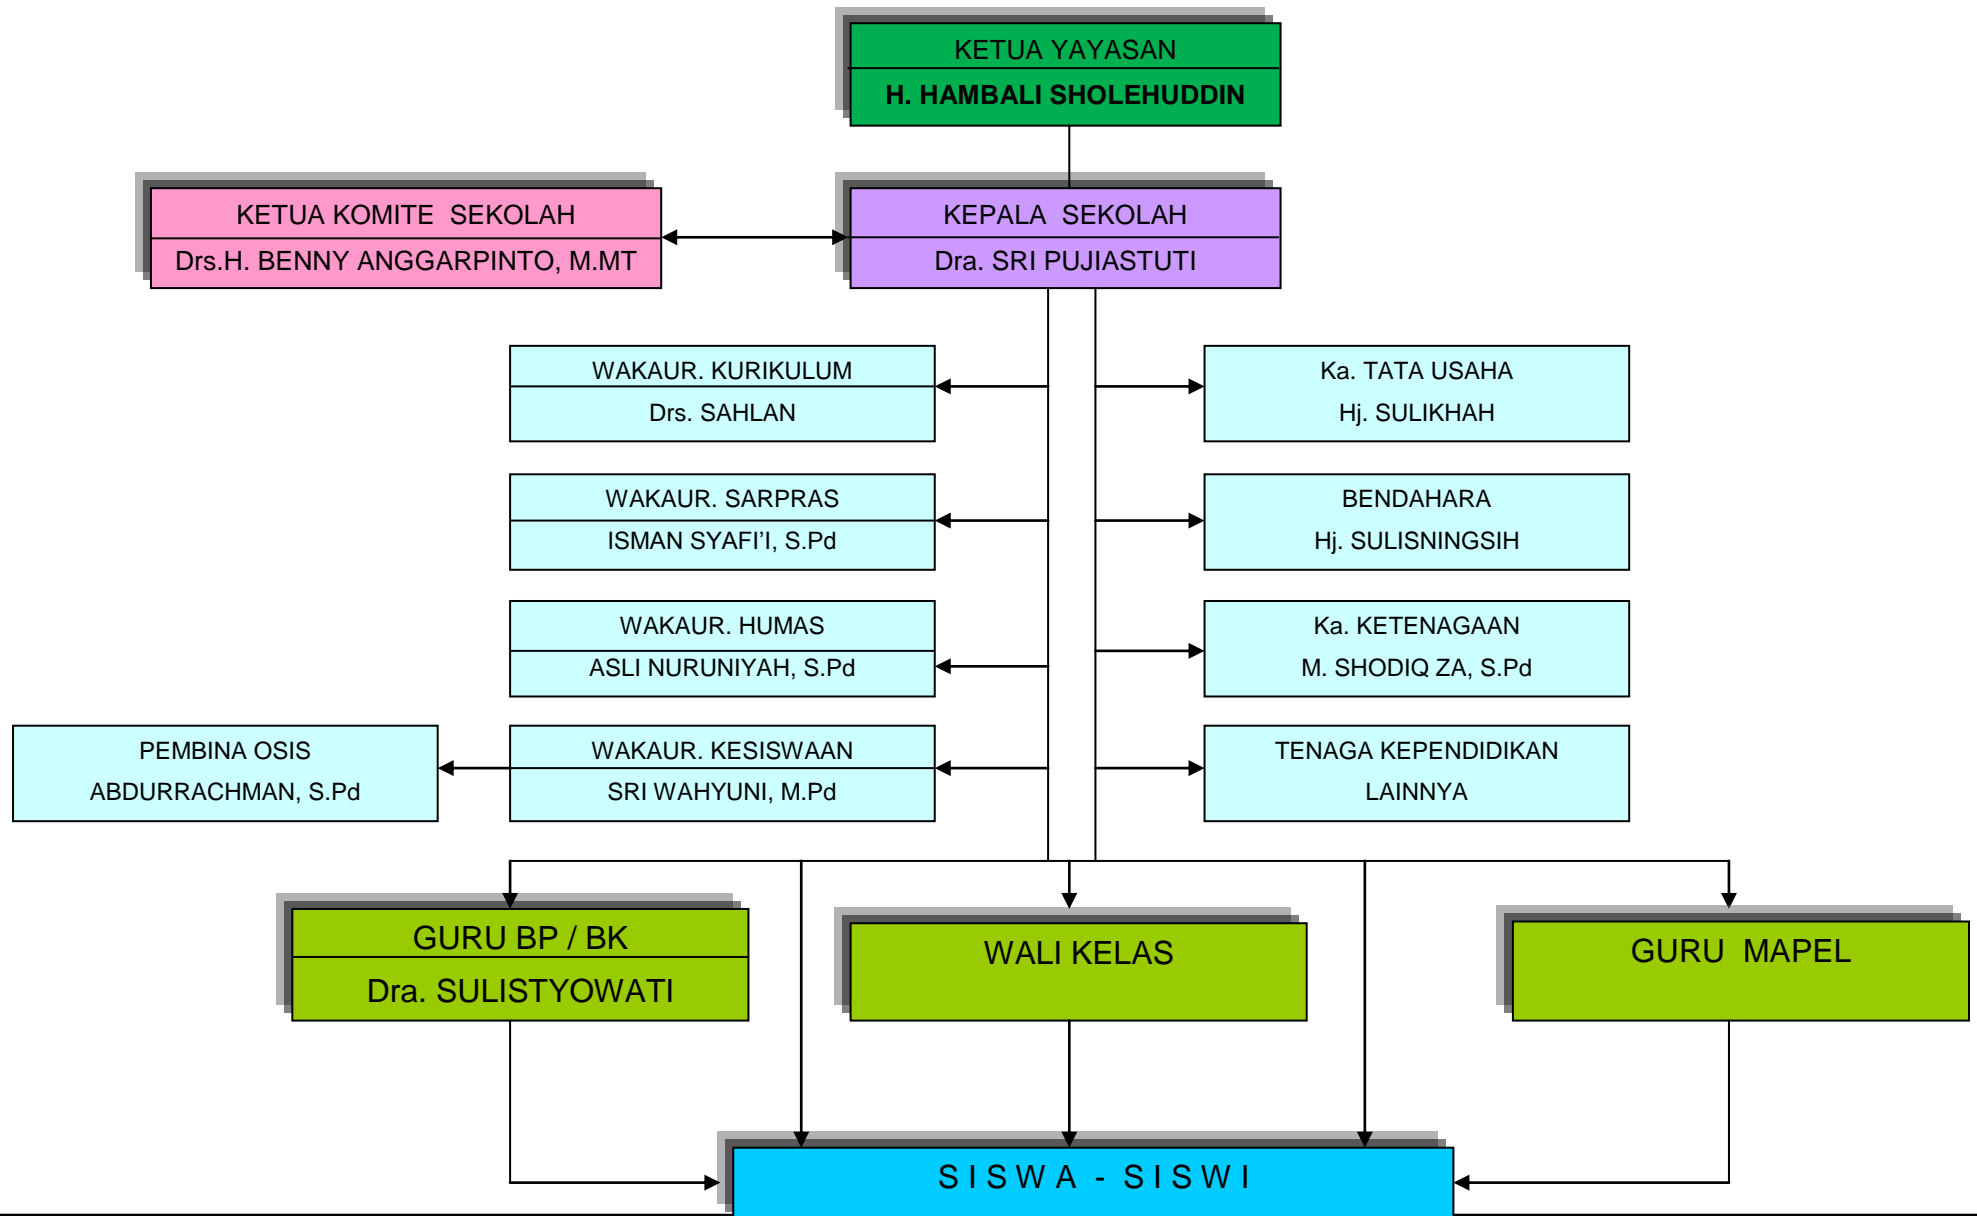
KETUA YAYASAN
H. HAMBALI SHOLEHUDDIN

KETUA KOMITE SEKOLAH
Drs.H. BENNY ANGGARPINTO, M.MT

KEPALA SEKOLAH
Dra. SRI PUJIASTUTI

WAKAUR. KURIKULUM
Drs. SAHLAN

Ka. TATA USAHA
Hj. SULIKHAH

WAKAUR. SARPRAS
ISMAN SYAFI'I, S.Pd

BENDAHARA
Hj. SULISNINGSIH

WAKAUR. HUMAS
ASLI NURUNIYAH, S.Pd

Ka. KETENAGAAN
M. SHODIQ ZA, S.Pd

PEMBINA OSIS
ABDURRACHMAN, S.Pd

WAKAUR. KESISWAAN
SRI WAHYUNI, M.Pd

TENAGA KEPENDIDIKAN
LAINNYA

GURU BP / BK
Dra. SULISTYOWATI

WALI KELAS

GURU MAPEL

S I S W A - S I S W I